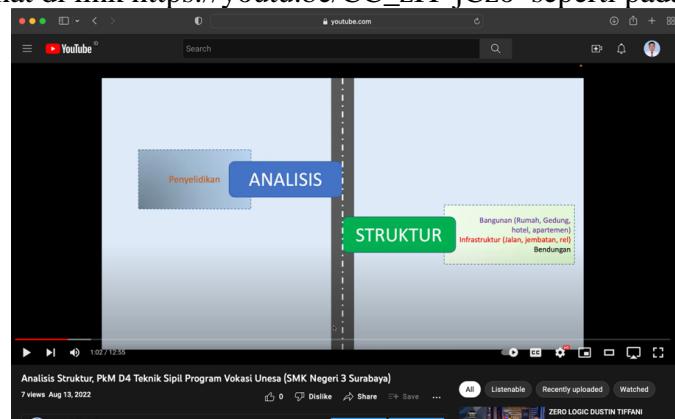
at di link https://youtu.be/CC_LH-jCz0 seperti pada

youtube.com

YouTube

Search

Penyelidikan

ANALISIS

STRUKTUR

Bangunan (Rumah, Gedung, hotel, apartemen)
Infrastruktur (Jalan, jembatan, rel)
Bendungan

1:02 / 12:55

Analisis Struktur, PkM D4 Teknik Sipil Program Vokasi Unesa (SMK Negeri 3 Surabaya)

7 views Aug 13, 2022

0 Dislike Share Save ...

All Listenable Recently uploaded Watched

ZERO LOGIC DUSTIN TIFFANI